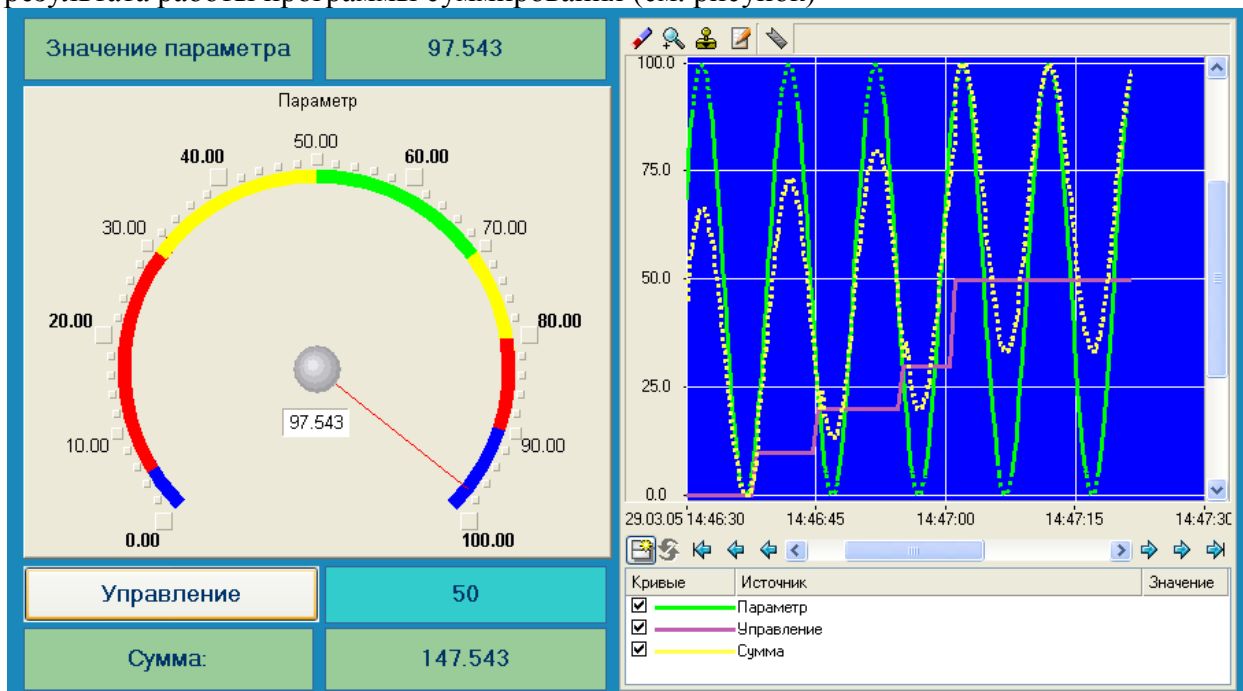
результата работы программы суммирования (см. рисунок)

Значение параметра

97.543

Параметр

50.00
40.00
60.00
30.00
70.00
20.00
80.00
10.00
90.00
0.00
100.00

97.543

Управление

50

Сумма:

147.543

100.0
75.0
50.0
25.0
0.0

29.03.05 14:46:30
14:46:45
14:47:00
14:47:15
14:47:30

| Кривые | Источник | Значение |
|---|---|---|
| ☑ | Параметр | |
| ☑ | Управление | |
| ☑ | Сумма | |